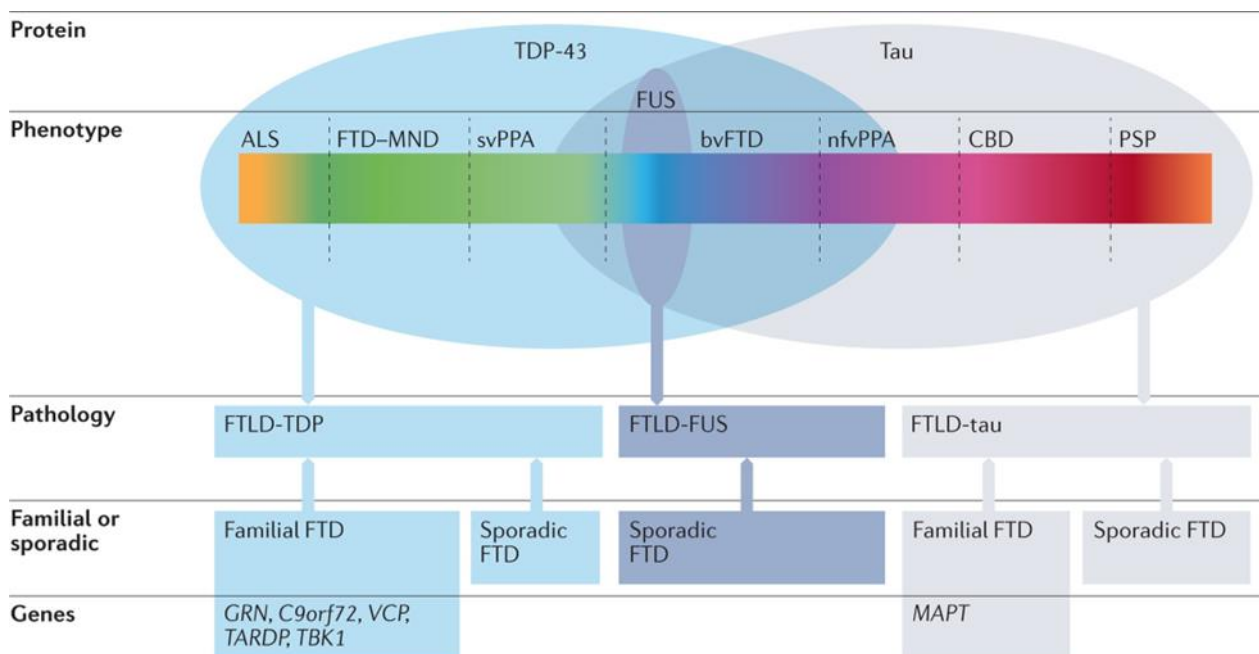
Protein

TDP-43

Tau

FUS

Phenotype

ALS

FTD–MND

svPPA

bvFTD

nfvPPA

CBD

PSP

Pathology

FTLD-TDP

FTLD-FUS

FTLD-tau

Familial or sporadic

Familial FTD

Sporadic FTD

Sporadic FTD

Familial FTD

Sporadic FTD

Genes

*GRN*, *C9orf72*, *VCP*, *TARDP*, *TBK1*

*MAPT*